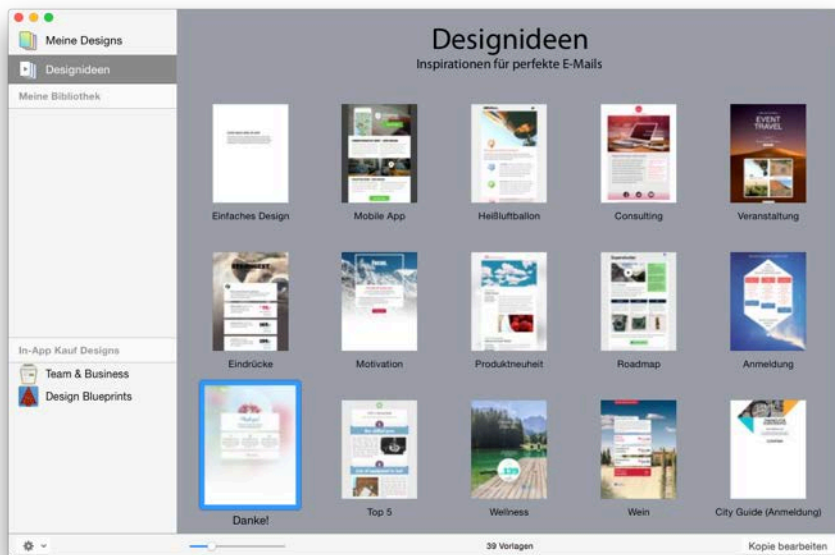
Meine Designs
Designideen
Meine Bibliothek

In-App Kauf Designs
Team & Business
Design Blueprints

Designideen
Inspirationen für perfekte E-Mails

EVENT TRAVEL

Einfaches Design
Mobile App
Heißluftballon
Consulting
Veranstaltung

Eindrücke
Motivation
Produktneuheit
Roadmap
Anmeldung

Danke!
Top 5
Wellness
Wein
City Guide (Anmeldung)

39 Vorlagen
Kopie bearbeiten